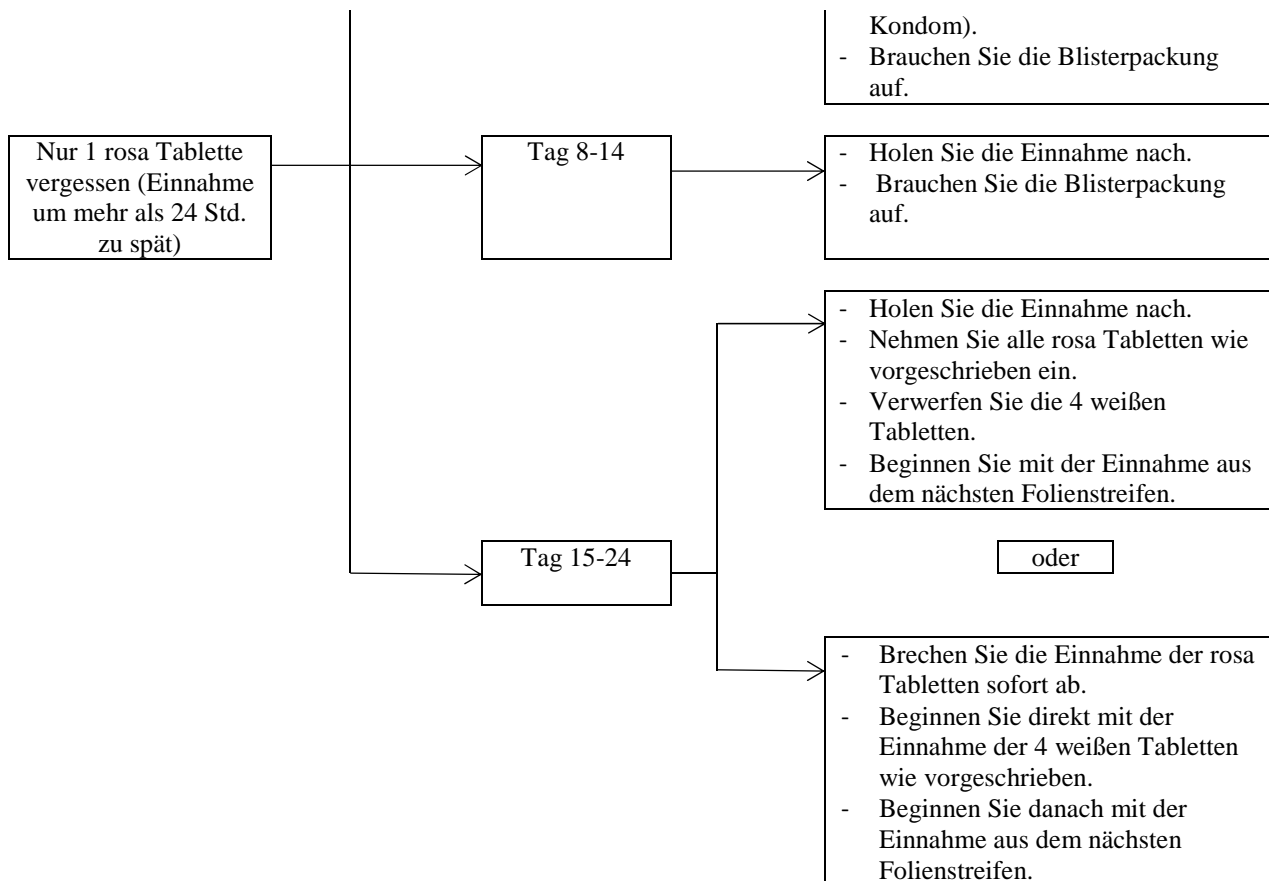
Kondom).
- Brauchen Sie die Blisterpackung auf.

Nur 1 rosa Tablette vergessen (Einnahme um mehr als 24 Std. zu spät)

Tag 8-14

- Holen Sie die Einnahme nach.
- Brauchen Sie die Blisterpackung auf.

- Holen Sie die Einnahme nach.
- Nehmen Sie alle rosa Tabletten wie vorgeschrieben ein.
- Verwerfen Sie die 4 weißen Tabletten.
- Beginnen Sie mit der Einnahme aus dem nächsten Folienstreifen.

Tag 15-24

oder

- Brechen Sie die Einnahme der rosa Tabletten sofort ab.
- Beginnen Sie direkt mit der Einnahme der 4 weißen Tabletten wie vorgeschrieben.
- Beginnen Sie danach mit der Einnahme aus dem nächsten Folienstreifen.